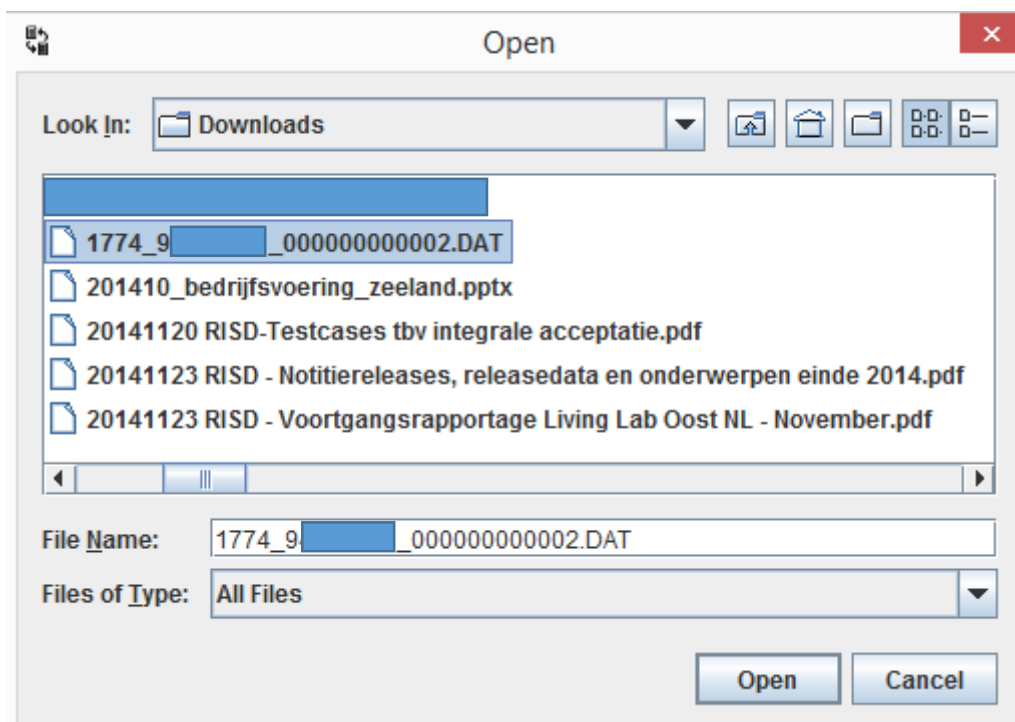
Open

Look In: Downloads

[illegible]
1774_9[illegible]_000000000002.DAT
201410_bedrijfsvoering_zeeland.pptx
20141120 RISD-Testcases tbv integrale acceptatie.pdf
20141123 RISD - Notitiereleases, releasedata en onderwerpen einde 2014.pdf
20141123 RISD - Voortgangsrapportage Living Lab Oost NL - November.pdf

File Name: 1774_9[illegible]_000000000002.DAT
Files of Type: All Files

Open Cancel